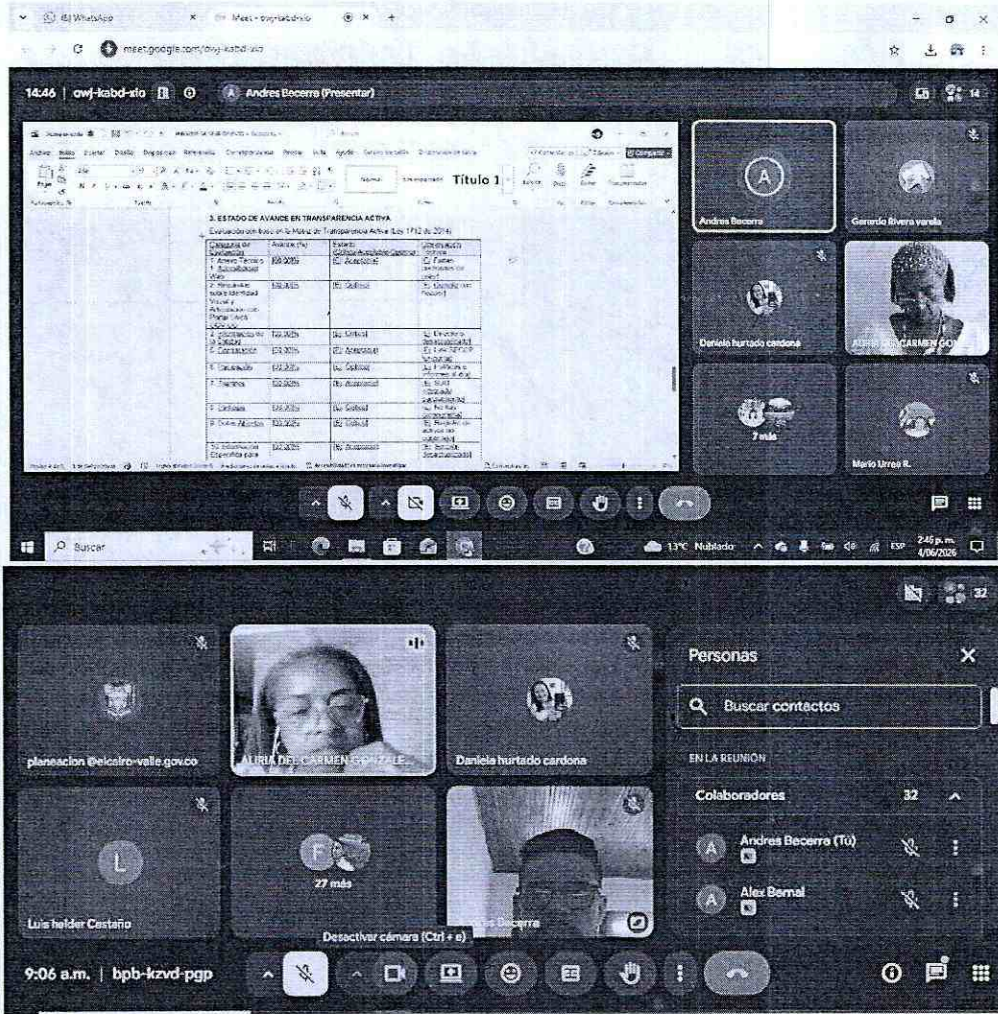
(6) WhatsApp
Meet - owj-kabd-xio
meet.google.com/owj-kabd-xio

14:46 | owj-kabd-xio
Andres Becerra (Presentar)

Título 1

3. ESTADO DE AVANCE EN TRANSPARENCIA ACTIVA
Evaluación con base en la Matriz de Transparencia Activa (Ley 1712 de 2014)

| Categoría de Contenidos | Avance (%) | Estado | Observación |
|---|---|---|---|
| 1. Anexo Técnico / Accesibilidad Web | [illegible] | Aceptable | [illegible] |
| 2. Requisitos sobre Identidad Visual y Articulación con Portal Único del Estado | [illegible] | Óptimo | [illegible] |
| 3. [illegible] | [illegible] | Óptimo | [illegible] |
| 4. Contratación | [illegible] | Aceptable | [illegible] |
| 5. Planeación | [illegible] | Óptimo | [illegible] |
| 6. Trámites | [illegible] | Aceptable | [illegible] |
| 7. Participa | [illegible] | Óptimo | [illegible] |
| 8. Datos Abiertos | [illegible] | Óptimo | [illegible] |
| 10. Información Específica para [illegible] | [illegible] | Aceptable | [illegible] |

Andres Becerra
Gerardo Rivera varela
Daniela hurtado cardona
AURIA DEL CARMEN GO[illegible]
7 más
Mario Urrea R.

Buscar
13°C Nublado
ESP
2:46 p. m.
4/06/2026

32
planeacion @elcairo-valle.gov.co
AURIA DEL CARMEN GONZALE...
Daniela hurtado cardona
Luis helder Castaño
27 más
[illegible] Becerra
Desactivar cámara (Ctrl + e)
9:06 a.m. | bpb-kzvd-pgp

Personas
Buscar contactos
EN LA REUNIÓN
Colaboradores 32
Andres Becerra (Tú)
Alex Bernal